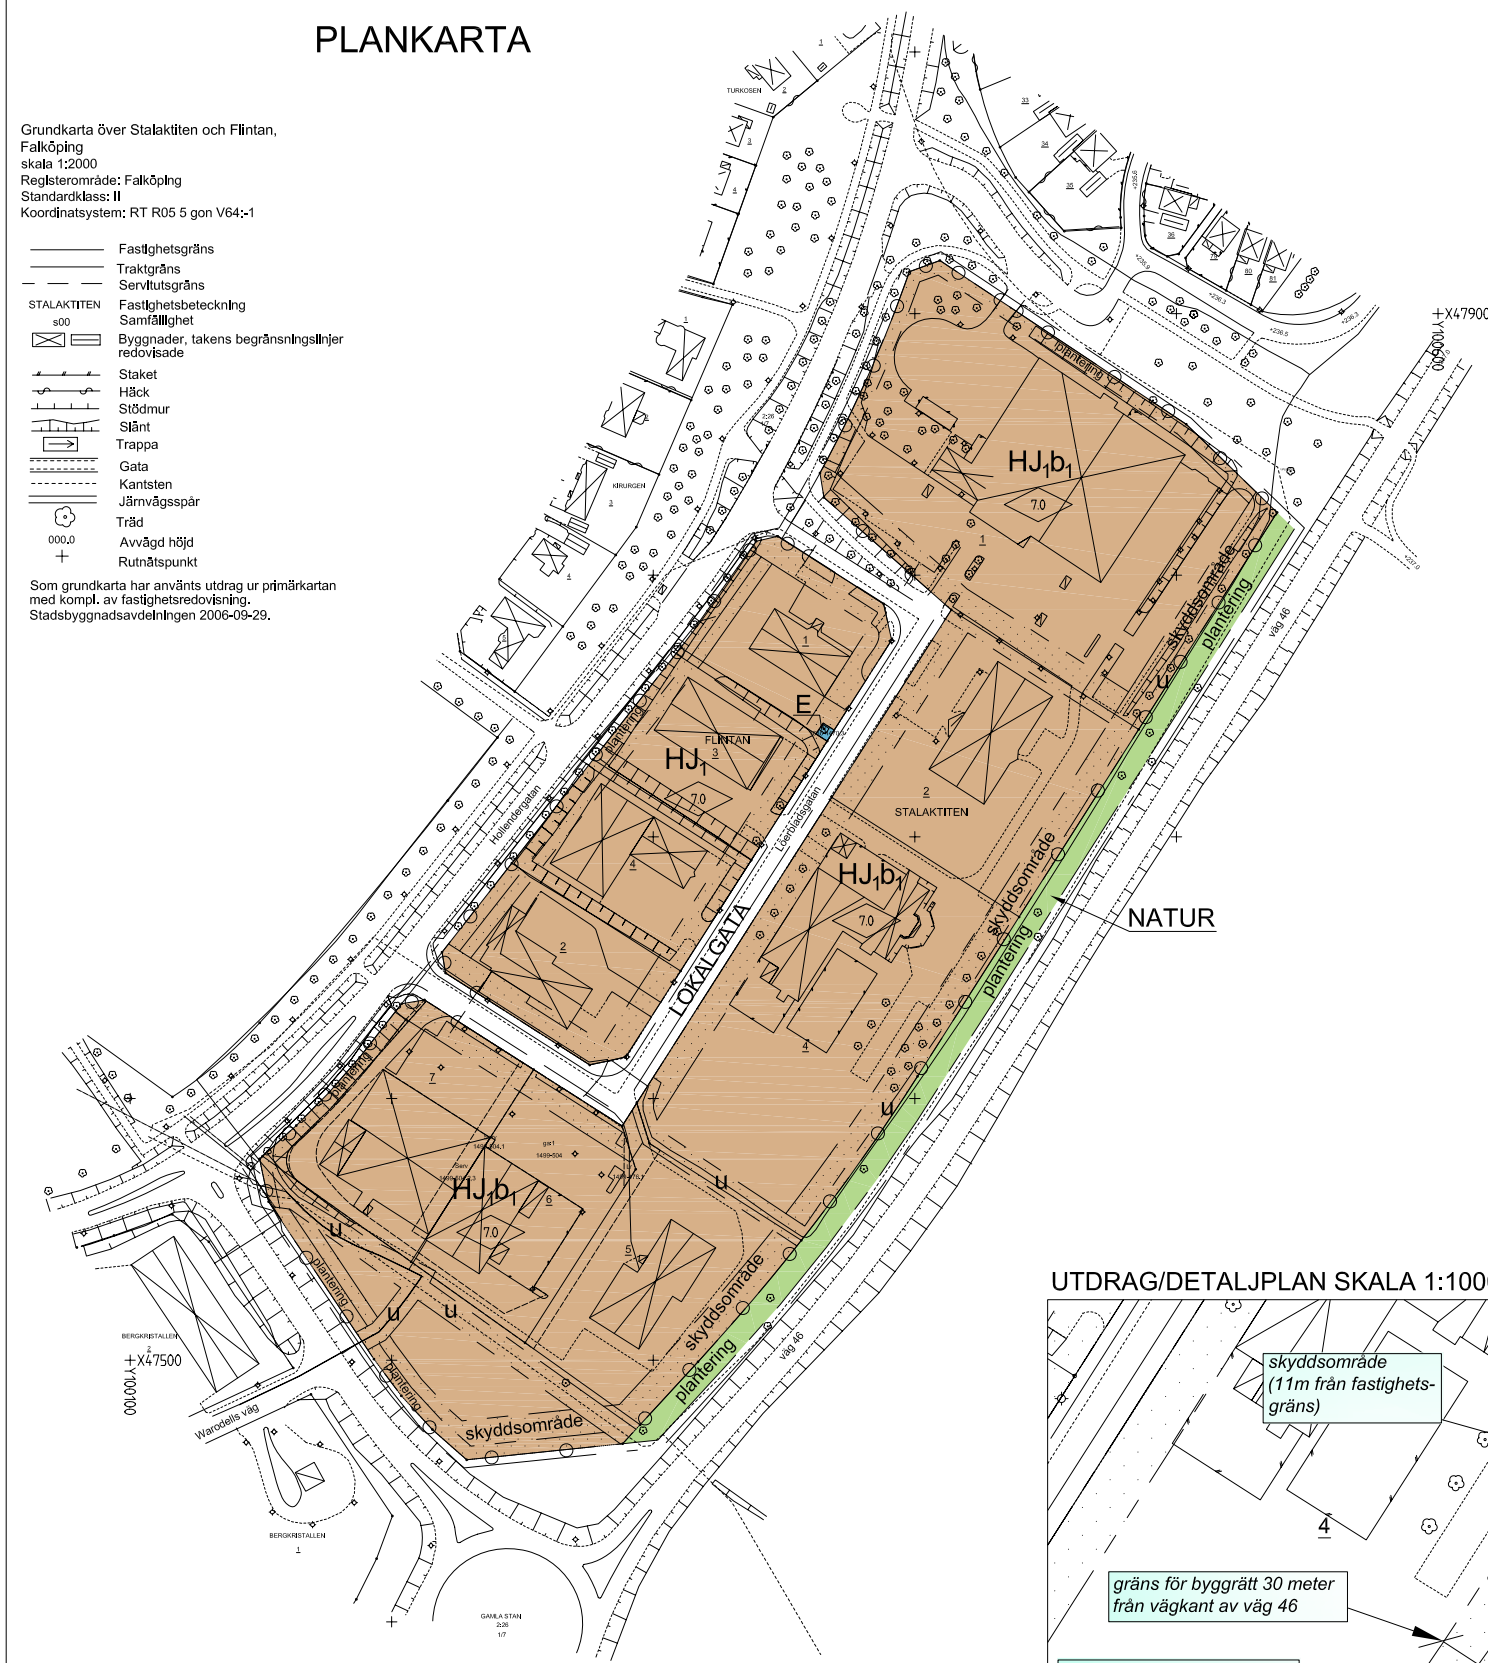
PLANKARTA

Grundkarta över Stalaktiten och Flintan, Falköping
skala 1:2000
Registerområde: Falköping
Standardklass: II
Koordinatsystem: RT R05 5 gon V64:-1

Fastighetsgräns
Traktgräns
Servitutsgräns
STALAKTITEN Fastighetsbeteckning
s00 Samfällighet
Byggnader, takens begränsningslinjer redovisade
Staket
Häck
Stödmur
Slänt
Trappa
Gata
Kantsten
Järnvägsspår
Träd
000.0 Avvägd höjd
Rutnätspunkt

Som grundkarta har använts utdrag ur primärkartan med kompl. av fastighetsredovisning.
Stadsbyggnadsavdelningen 2006-09-29.

TURKOSEN
KIRURGEN
Hollendergatan
Löerbladsgatan
FLINTAN
STALAKTITEN
HJ$_1$b$_1$
HJ$_1$
HJ$_1$b$_1$
HJ$_1$b$_1$
7.0
7.0
7.0
7.0
E
LOKALGATA
plantering
plantering
plantering
plantering
plantering
plantering
plantering
skyddsområde
skyddsområde
skyddsområde
skyddsområde
NATUR
u
u
u
u
u
u
väg 46
väg 46
Warodells väg
BERGKRISTALLEN
BERGKRISTALLEN
GAMLA STAN
+X47900
+X47500
Y100100
Y100600

UTDRAG/DETALJPLAN SKALA 1:100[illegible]
skyddsområde (11m från fastighetsgräns)
4
gräns för byggrätt 30 meter från vägkant av väg 46